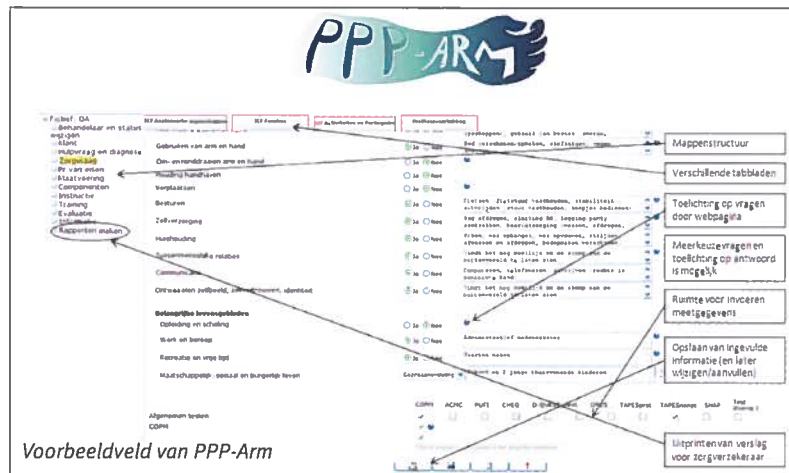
PPP-ARM

Mappenstructuur

Verschillende tabbladen

Toelichting op vragen door webpagina

Meerkeuzevragen en toelichting op antwoord is mogelijk

Ruimte voor invoeren meetgegevens

Opslaan van ingevulde informatie (en later wijzigen/aanvullen)

Uitprinten van verslag voor zorgverzekeraar

Voorbeeldveld van PPP-Arm

Behandelaar en status
Hulpvraag en diagnose
Zorgvraag
Rapporten maken

ICF Functies
ICF Activiteiten en Participatie

Gebruiken van arm en hand
Houding handhaven
Verplaatsen
Zelfverzorging
Huishouding
Communicatie
Opleiding en scholing
Werk en beroep
Recreatie en vrije tijd

Algemeen
COPM

COPM ACMC PUFI CHEQ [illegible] TAPESprot TAPESnorm SHAP